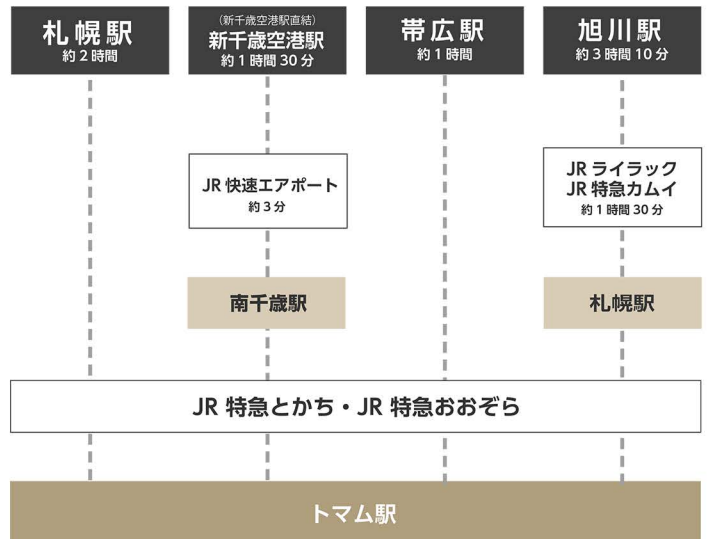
札幌駅
約 2 時間

（新千歳空港駅直結）
新千歳空港駅
約 1 時間 30 分

帯広駅
約 1 時間

旭川駅
約 3 時間 10 分

JR 快速エアポート
約 3 分

JR ライラック
JR 特急カムイ
約 1 時間 30 分

南千歳駅

札幌駅

JR 特急とかち・JR 特急おおぞら

トマム駅